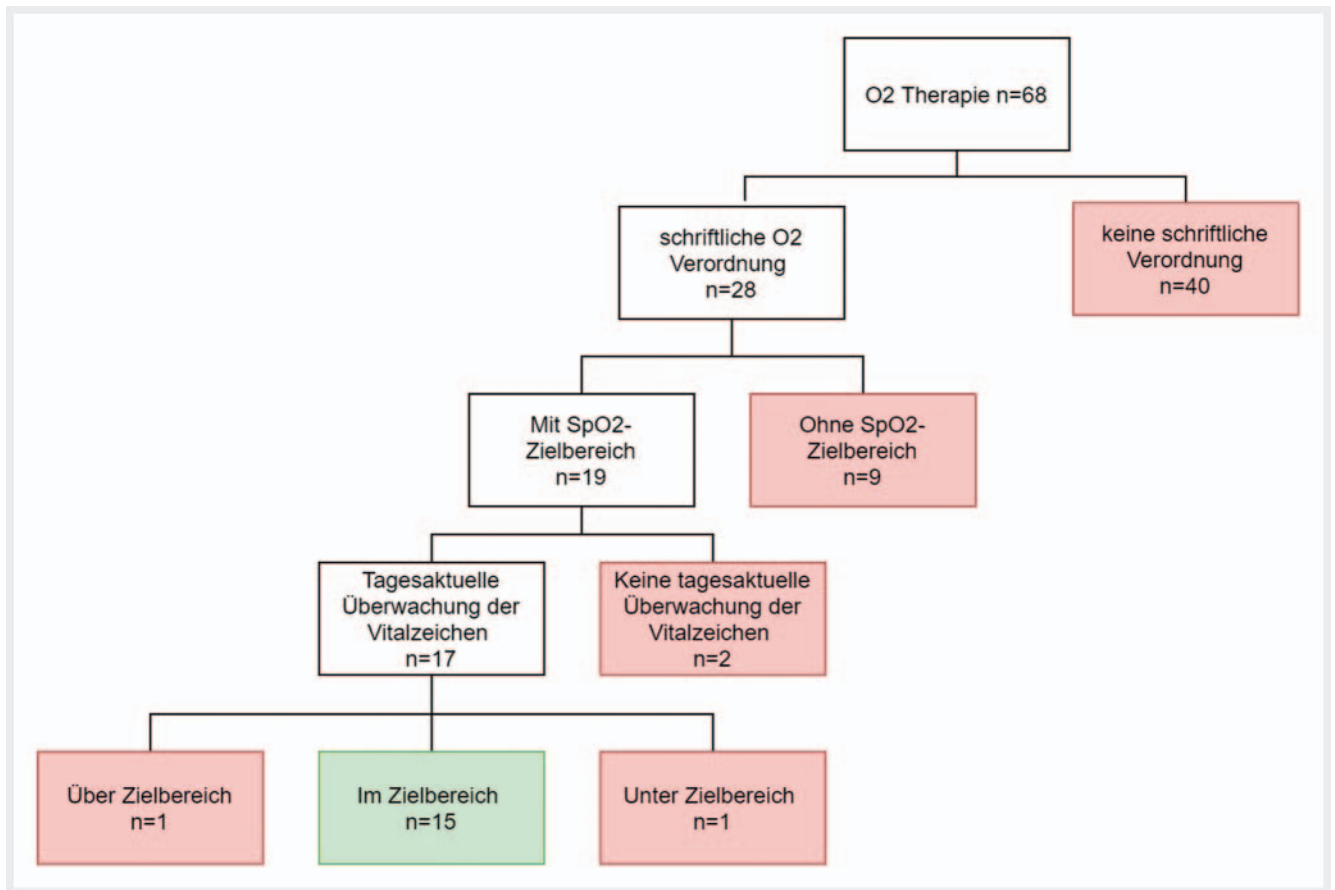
O2 Therapie n=68

schriftliche O2 Verordnung n=28

keine schriftliche Verordnung n=40

Mit SpO2-Zielbereich n=19

Ohne SpO2-Zielbereich n=9

Tagesaktuelle Überwachung der Vitalzeichen n=17

Keine tagesaktuelle Überwachung der Vitalzeichen n=2

Über Zielbereich n=1

Im Zielbereich n=15

Unter Zielbereich n=1